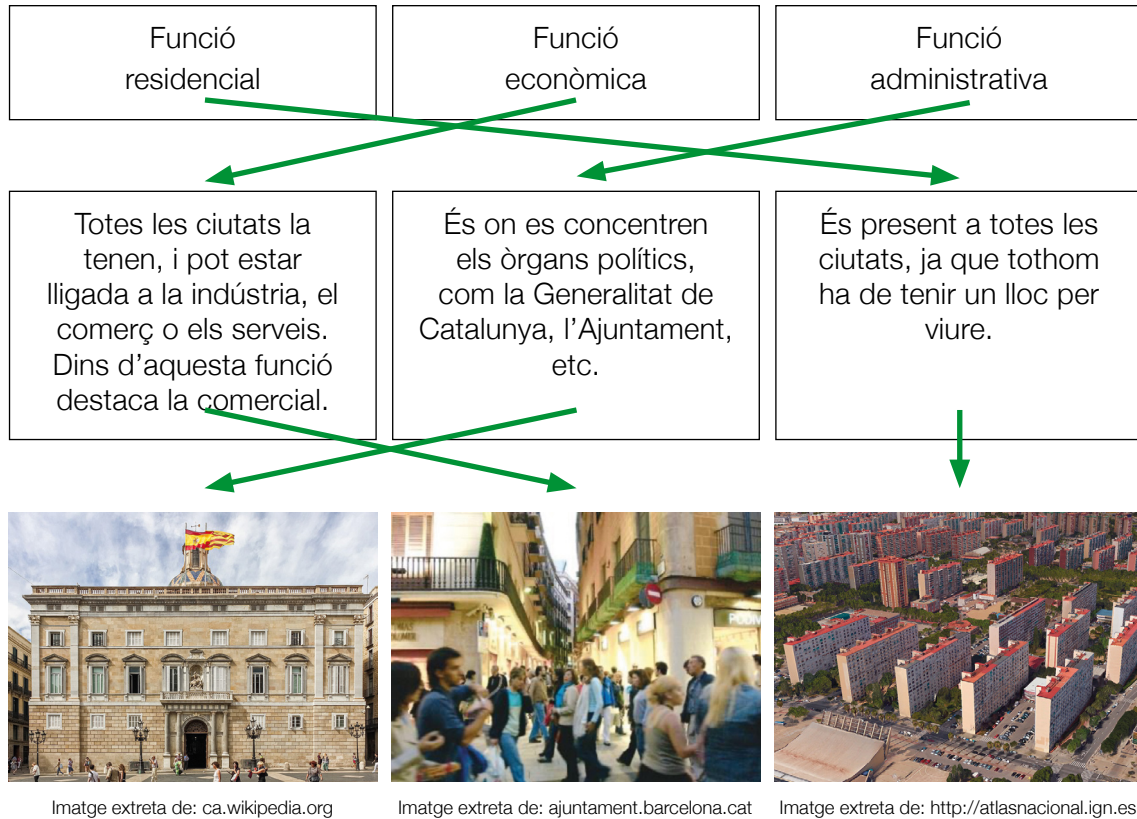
Funció residencial

Funció econòmica

Funció administrativa

Totes les ciutats la tenen, i pot estar lligada a la indústria, el comerç o els serveis. Dins d'aquesta funció destaca la comercial.

És on es concentren els òrgans polítics, com la Generalitat de Catalunya, l'Ajuntament, etc.

És present a totes les ciutats, ja que tothom ha de tenir un lloc per viure.

Imatge extreta de: ca.wikipedia.org

Imatge extreta de: ajuntament.barcelona.cat

Imatge extreta de: http://atlasnacional.ign.es